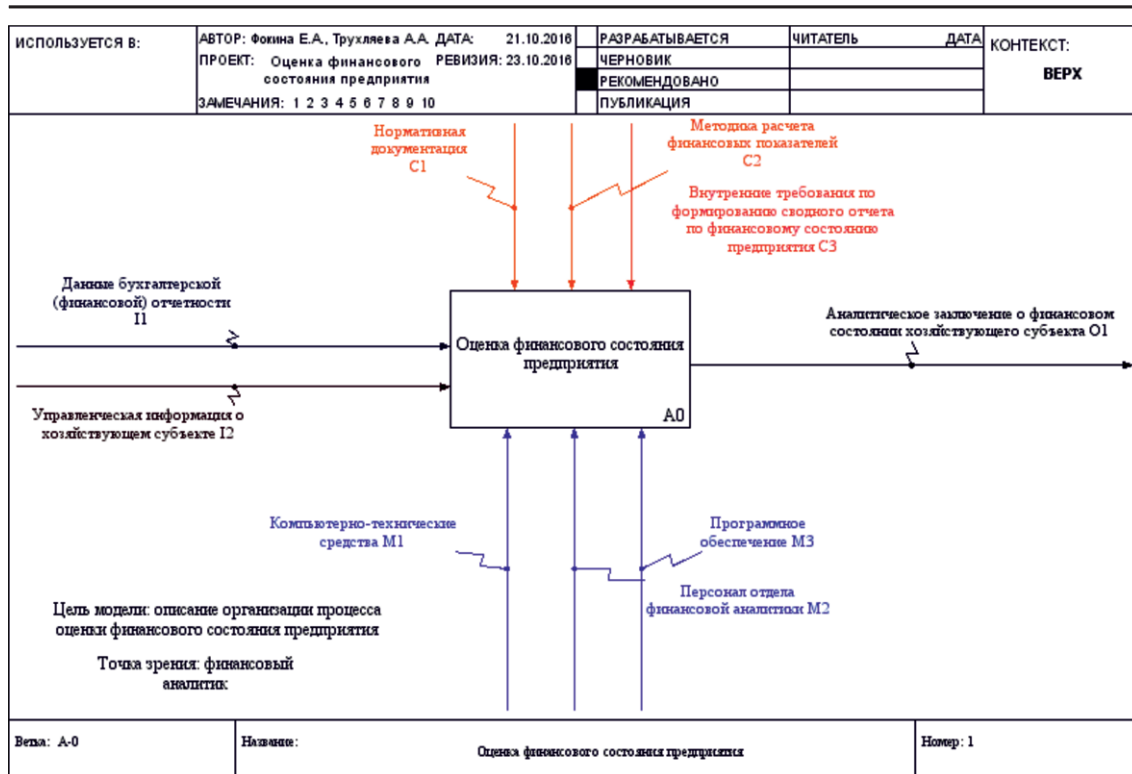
| ИСПОЛЬЗУЕТСЯ В: | АВТОР: Фокина Е.А., Трухляева А.А. ДАТА: 21.10.2016 ПРОЕКТ: Оценка финансового состояния предприятия РЕВИЗИЯ: 23.10.2016 ЗАМЕЧАНИЯ: 1 2 3 4 5 6 7 8 9 10 | РАЗРАБАТЫВАЕТСЯ | ЧИТАТЕЛЬ | ДАТА | КОНТЕКСТ: ВЕРХ |
|---|---|---|---|---|---|
| | | ЧЕРНОВИК | | | |
| | | РЕКОМЕНДОВАНО | | | |
| | | ПУБЛИКАЦИЯ | | | |

Нормативная документация C1

Методика расчета финансовых показателей C2

Внутренние требования по формированию сводного отчета по финансовому состоянию предприятия C3

Данные бухгалтерской (финансовой) отчетности I1

Оценка финансового состояния предприятия

A0

Аналитическое заключение о финансовом состоянии хозяйствующего субъекта O1

Управленческая информация о хозяйствующем субъекте I2

Компьютерно-технические средства M1

Программное обеспечение M3

Персонал отдела финансовой аналитики M2

Цель модели: описание организации процесса оценки финансового состояния предприятия

Точка зрения: финансовый аналитик

| Ветка: A-0 | Название: Оценка финансового состояния предприятия | Номер: 1 |
|---|---|---|